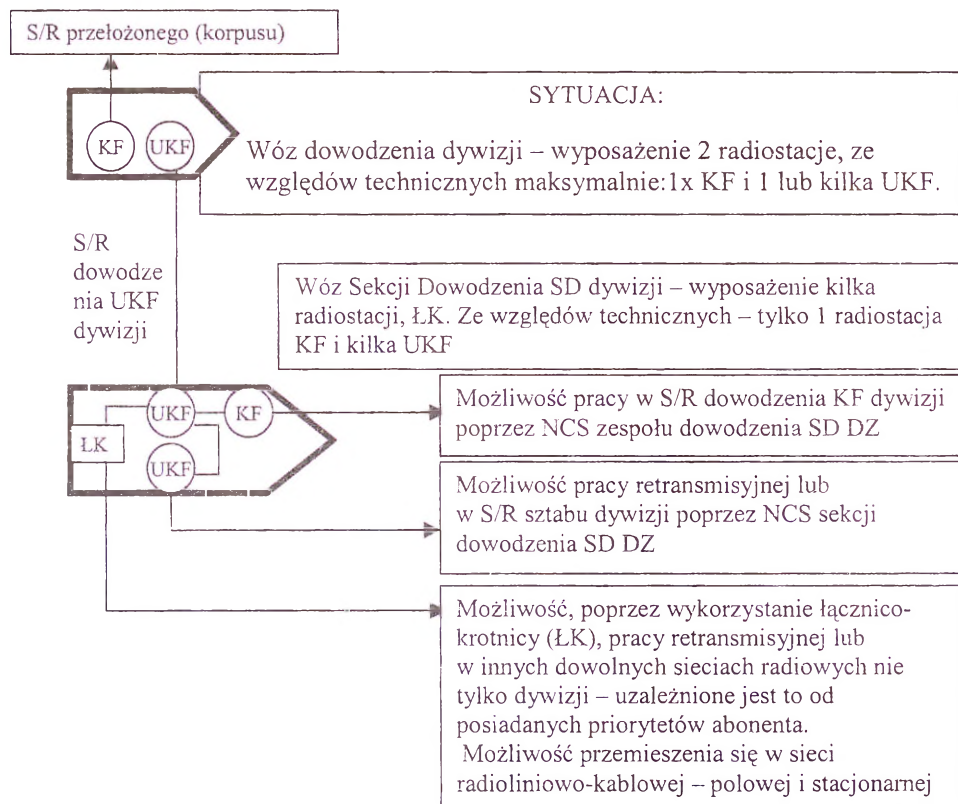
S/R przełożonego (korpusu)

KF UKF

SYTUACJA:

Wóz dowodzenia dywizji – wyposażenie 2 radiostacje, ze względów technicznych maksymalnie: 1x KF i 1 lub kilka UKF.

S/R dowodzenia UKF dywizji

Wóz Sekcji Dowodzenia SD dywizji – wyposażenie kilka radiostacji, ŁK. Ze względów technicznych – tylko 1 radiostacja KF i kilka UKF

ŁK UKF KF UKF

Możliwość pracy w S/R dowodzenia KF dywizji poprzez NCS zespołu dowodzenia SD DZ

Możliwość pracy retransmisyjnej lub w S/R sztabu dywizji poprzez NCS sekcji dowodzenia SD DZ

Możliwość, poprzez wykorzystanie łącznicokrotnicy (ŁK), pracy retransmisyjnej lub w innych dowolnych sieciach radiowych nie tylko dywizji – uzależnione jest to od posiadanych priorytetów abonenta.
Możliwość przemieszczenia się w sieci radioliniowo-kablowej – polowej i stacjonarnej